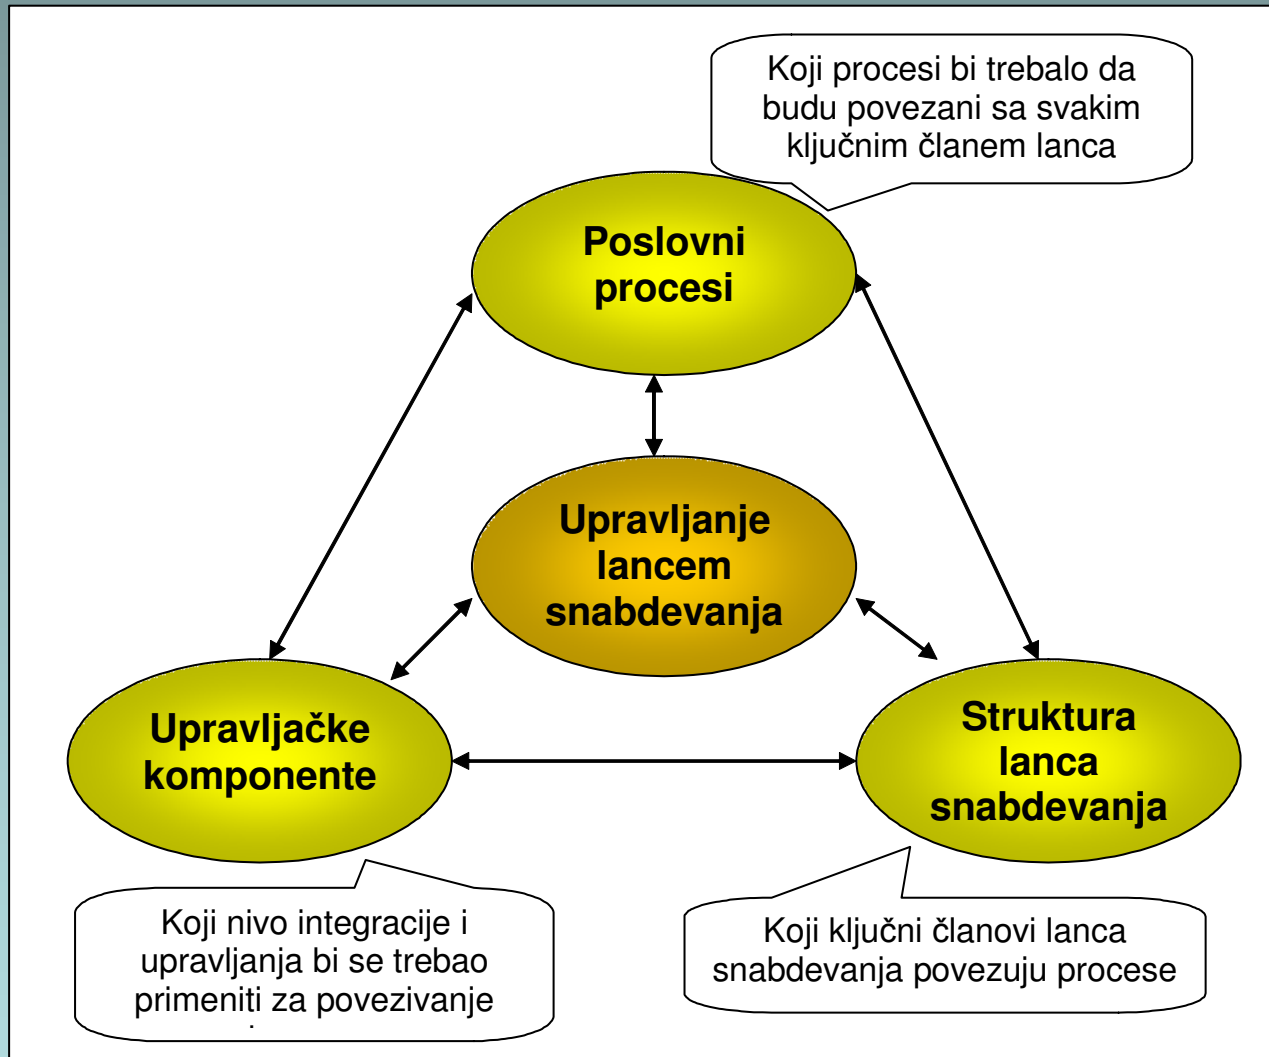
Koji procesi bi trebalo da budu povezani sa svakim ključnim članem lanca

Poslovni procesi

Upravljanje lancem snabdevanja

Upravljačke komponente

Struktura lanca snabdevanja

Koji nivo integracije i upravljanja bi se trebao primeniti za povezivanje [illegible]

Koji ključni članovi lanca snabdevanja povezuju procese